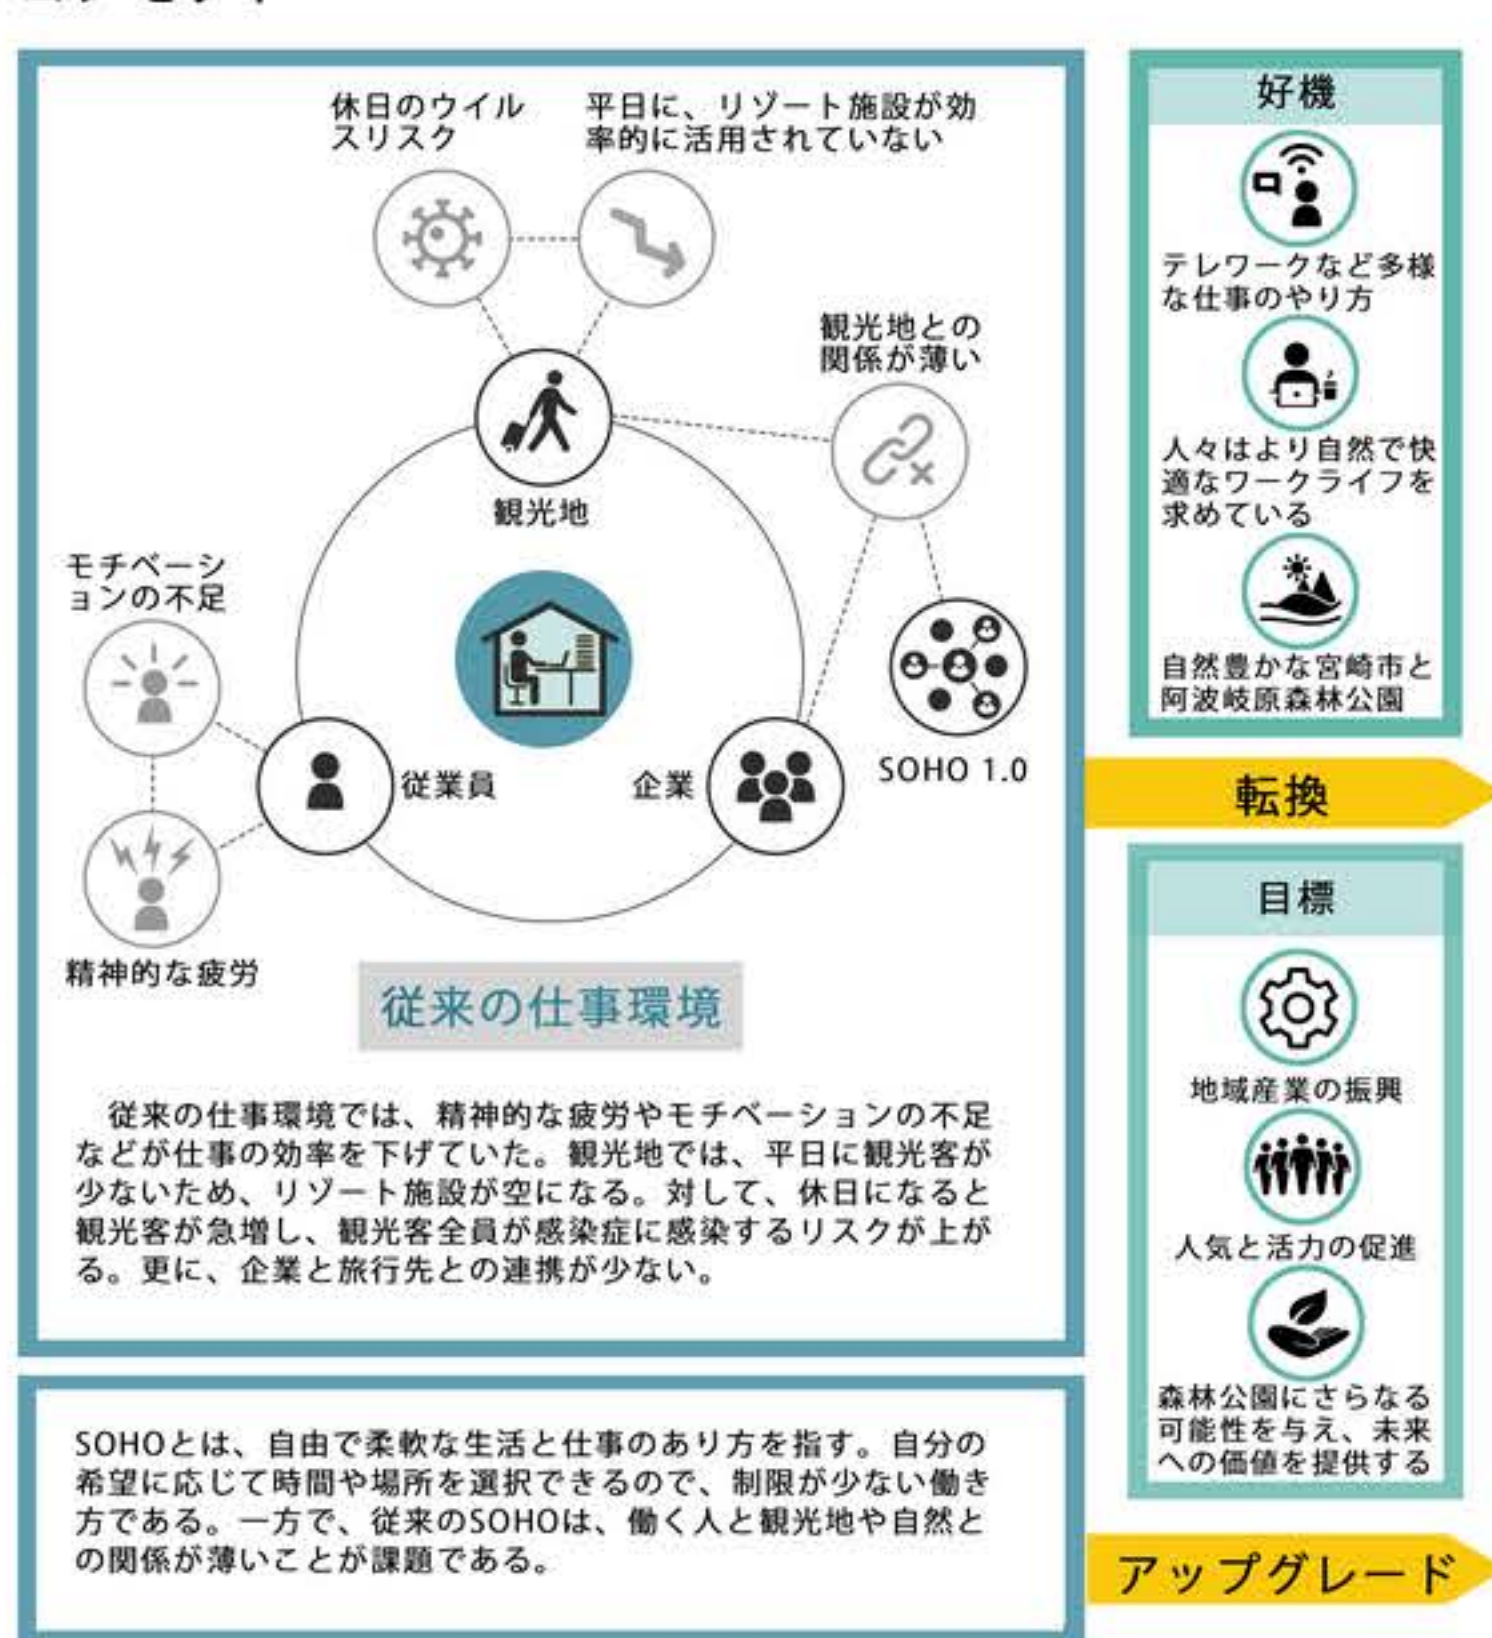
休日のウイルスリスク

平日に、リゾート施設が効率的に活用されていない

観光地との関係が薄い

観光地

モチベーションの不足

従業員

企業

SOHO 1.0

精神的な疲労

従来の仕事環境

従来の仕事環境では、精神的な疲労やモチベーションの不足などが仕事の効率を下げていた。観光地では、平日に観光客が少ないため、リゾート施設が空になる。対して、休日になると観光客が急増し、観光客全員が感染症に感染するリスクが上がる。更に、企業と旅行先との連携が少ない。

SOHOとは、自由で柔軟な生活と仕事のあり方を指す。自分の希望に応じて時間や場所を選択できるので、制限が少ない働き方である。一方で、従来のSOHOは、働く人と観光地や自然との関係が薄いことが課題である。

好機

テレワークなど多様な仕事のやり方

人々はより自然で快適なワークライフを求めている

自然豊かな宮崎市と阿波岐原森林公園

転換

目標

地域産業の振興

人気と活力の促進

森林公園にさらなる可能性を与え、未来への価値を提供する

アップグレード